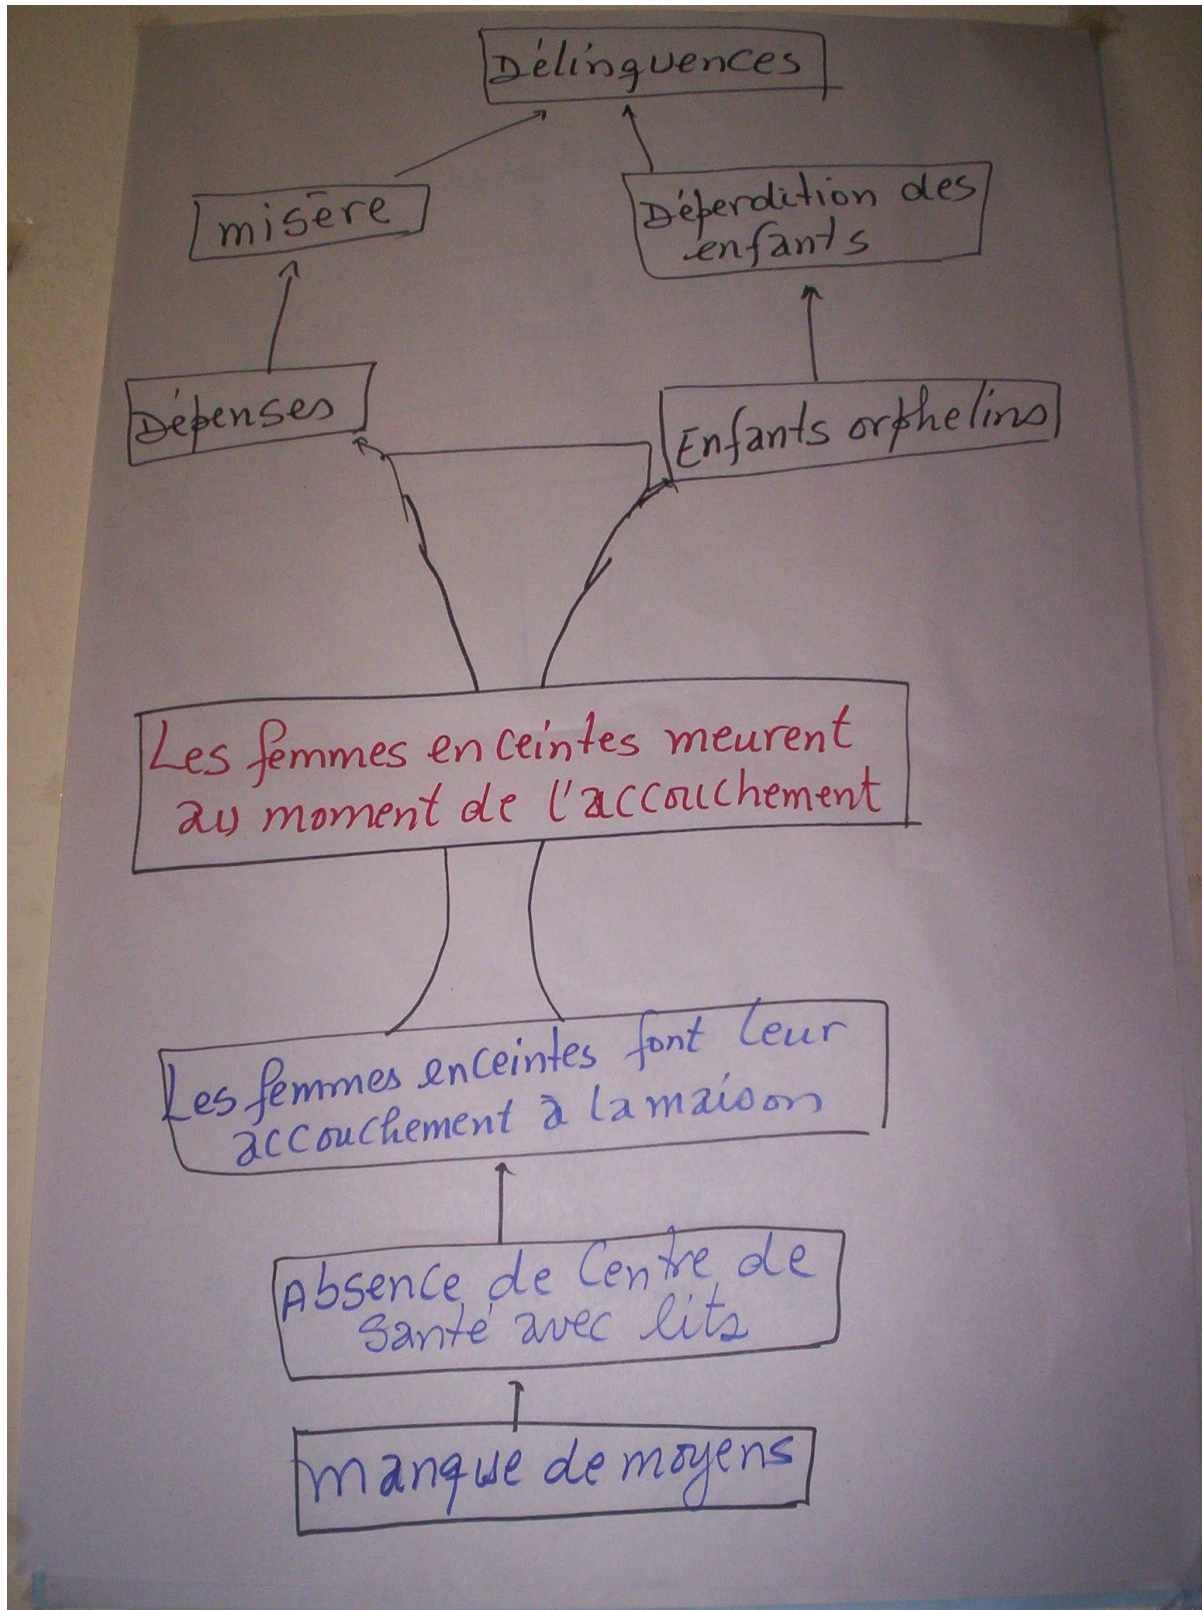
Délinquences

misère

Déperdition des enfants

Dépenses

Enfants orphelins

Les femmes enceintes meurent au moment de l'accouchement

Les femmes enceintes font leur accouchement à la maison

Absence de Centre de santé avec lits

manque de moyens